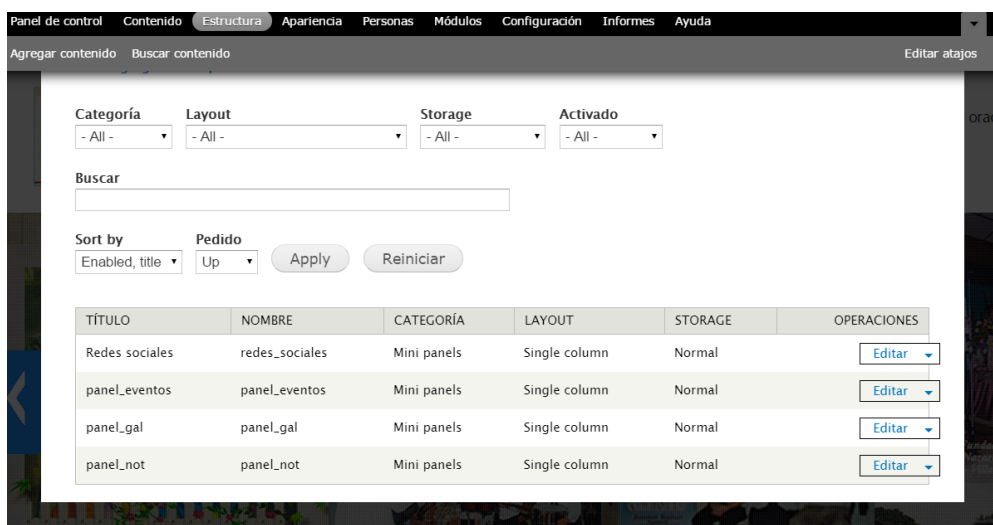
Panel de control Contenido Estructura Apariencia Personas Módulos Configuración Informes Ayuda

Agregar contenido Buscar contenido

Editar atajos

Categoría
- All -

Layout
- All -

Storage
- All -

Activado
- All -

Buscar

Sort by
Enabled, title

Pedido
Up

Apply

Reiniciar

| TÍTULO | NOMBRE | CATEGORÍA | LAYOUT | STORAGE | OPERACIONES |
|---|---|---|---|---|---|
| Redes sociales | redes_sociales | Mini panels | Single column | Normal | Editar |
| panel_eventos | panel_eventos | Mini panels | Single column | Normal | Editar |
| panel_gal | panel_gal | Mini panels | Single column | Normal | Editar |
| panel_not | panel_not | Mini panels | Single column | Normal | Editar |